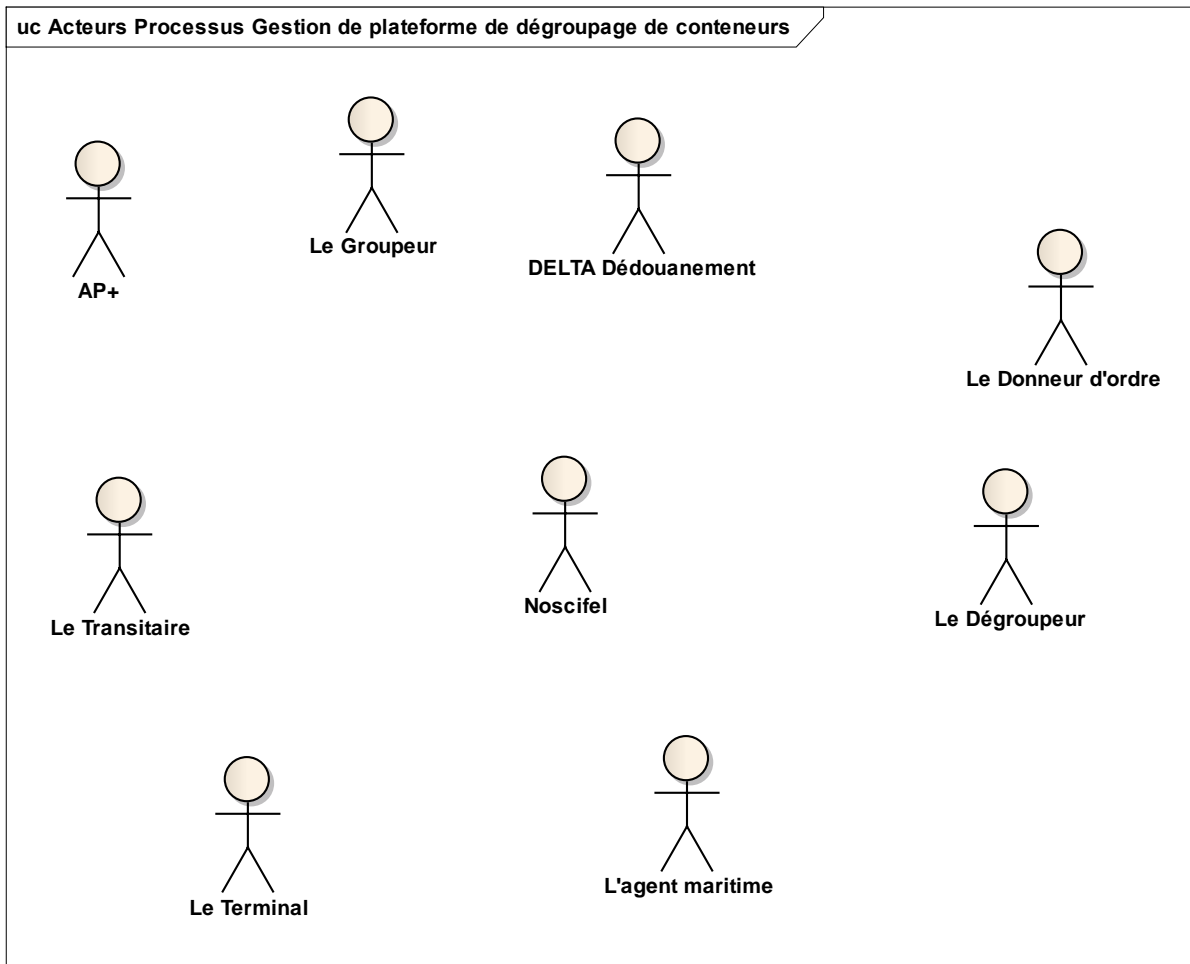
uc Acteurs Processus Gestion de plateforme de dégroupage de conteneurs

Le Groupeur

DELTA Dédouanement

AP+

Le Donneur d'ordre

Le Transitaire

Noscifel

Le Dégroupeur

Le Terminal

L'agent maritime